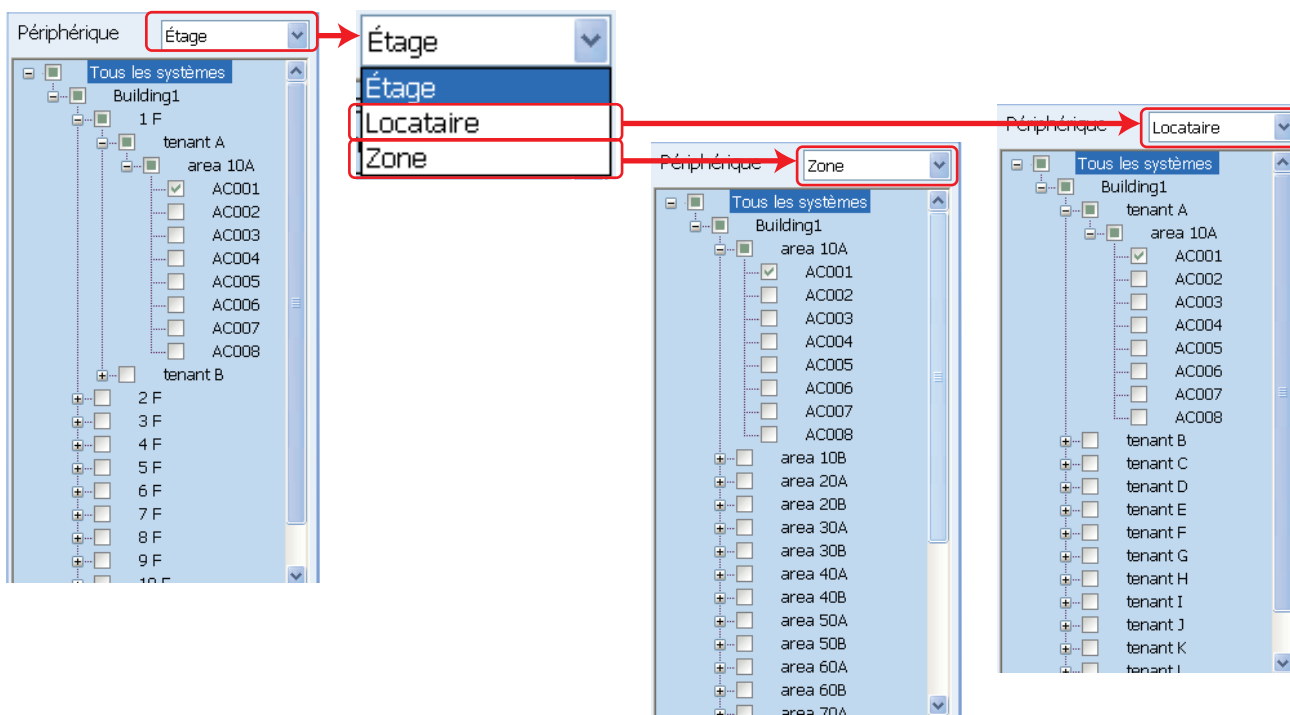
Périphérique Étage

Tous les systèmes
Building1
1 F
tenant A
area 10A
AC001
AC002
AC003
AC004
AC005
AC006
AC007
AC008
tenant B
2 F
3 F
4 F
5 F
6 F
7 F
8 F
9 F
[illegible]

Étage
Étage
Locataire
Zone

Périphérique Zone

Tous les systèmes
Building1
area 10A
AC001
AC002
AC003
AC004
AC005
AC006
AC007
AC008
area 10B
area 20A
area 20B
area 30A
area 30B
area 40A
area 40B
area 50A
area 50B
area 60A
area 60B
area 70A

Périphérique Locataire

Tous les systèmes
Building1
tenant A
area 10A
AC001
AC002
AC003
AC004
AC005
AC006
AC007
AC008
tenant B
tenant C
tenant D
tenant E
tenant F
tenant G
tenant H
tenant I
tenant J
tenant K
tenant L